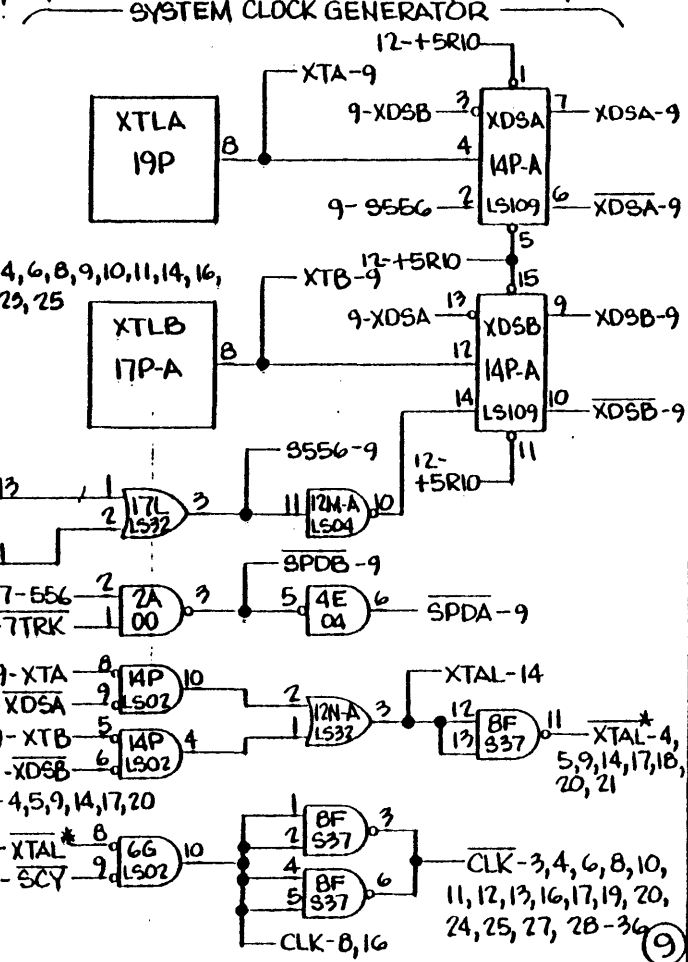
SYSTEM CLOCK GENERATOR

12-+5R10
1
XTA-9
XTLA
19P
8
9-XDSB
3
XDSA
7
XDSA-9
4
14P-A
9-S556
2
LS109
6
$\overline{XDSA}$-9
5
12-+5R10
15
4,6,8,9,10,11,14,16,
23,25
XTB-9
XTLB
17P-A
8
9-XDSA
13
XDSB
9
XDSB-9
12
14P-A
14
LS109
10
$\overline{XDSB}$-9
11
S556-9
12-
+5R10
13
1
2
17L
LS32
3
11
12M-A
LS04
10
$\overline{SPDB}$-9
7-556
2
2A
00
3
5
4E
04
6
$\overline{SPDA}$-9
$\overline{7TRK}$
1
9-XTA
8
14P
LS02
10
XTAL-14
$\overline{XDSA}$
9
2
12N-A
LS32
3
12
13
BF
S37
11
$\overline{XTAL}$-4,
5,9,14,17,18,
20,21
9-XTB
5
14P
LS02
4
1
-$\overline{XDSB}$
6
-4,5,9,14,17,20
XTAL*
8
6G
LS02
10
1
2
BF
S37
3
$\overline{SCY}$
9
4
5
BF
S37
6
$\overline{CLK}$-3,4,6,8,10,
11,12,13,16,17,19,20,
24,25,27,28-36
9
CLK-8,16